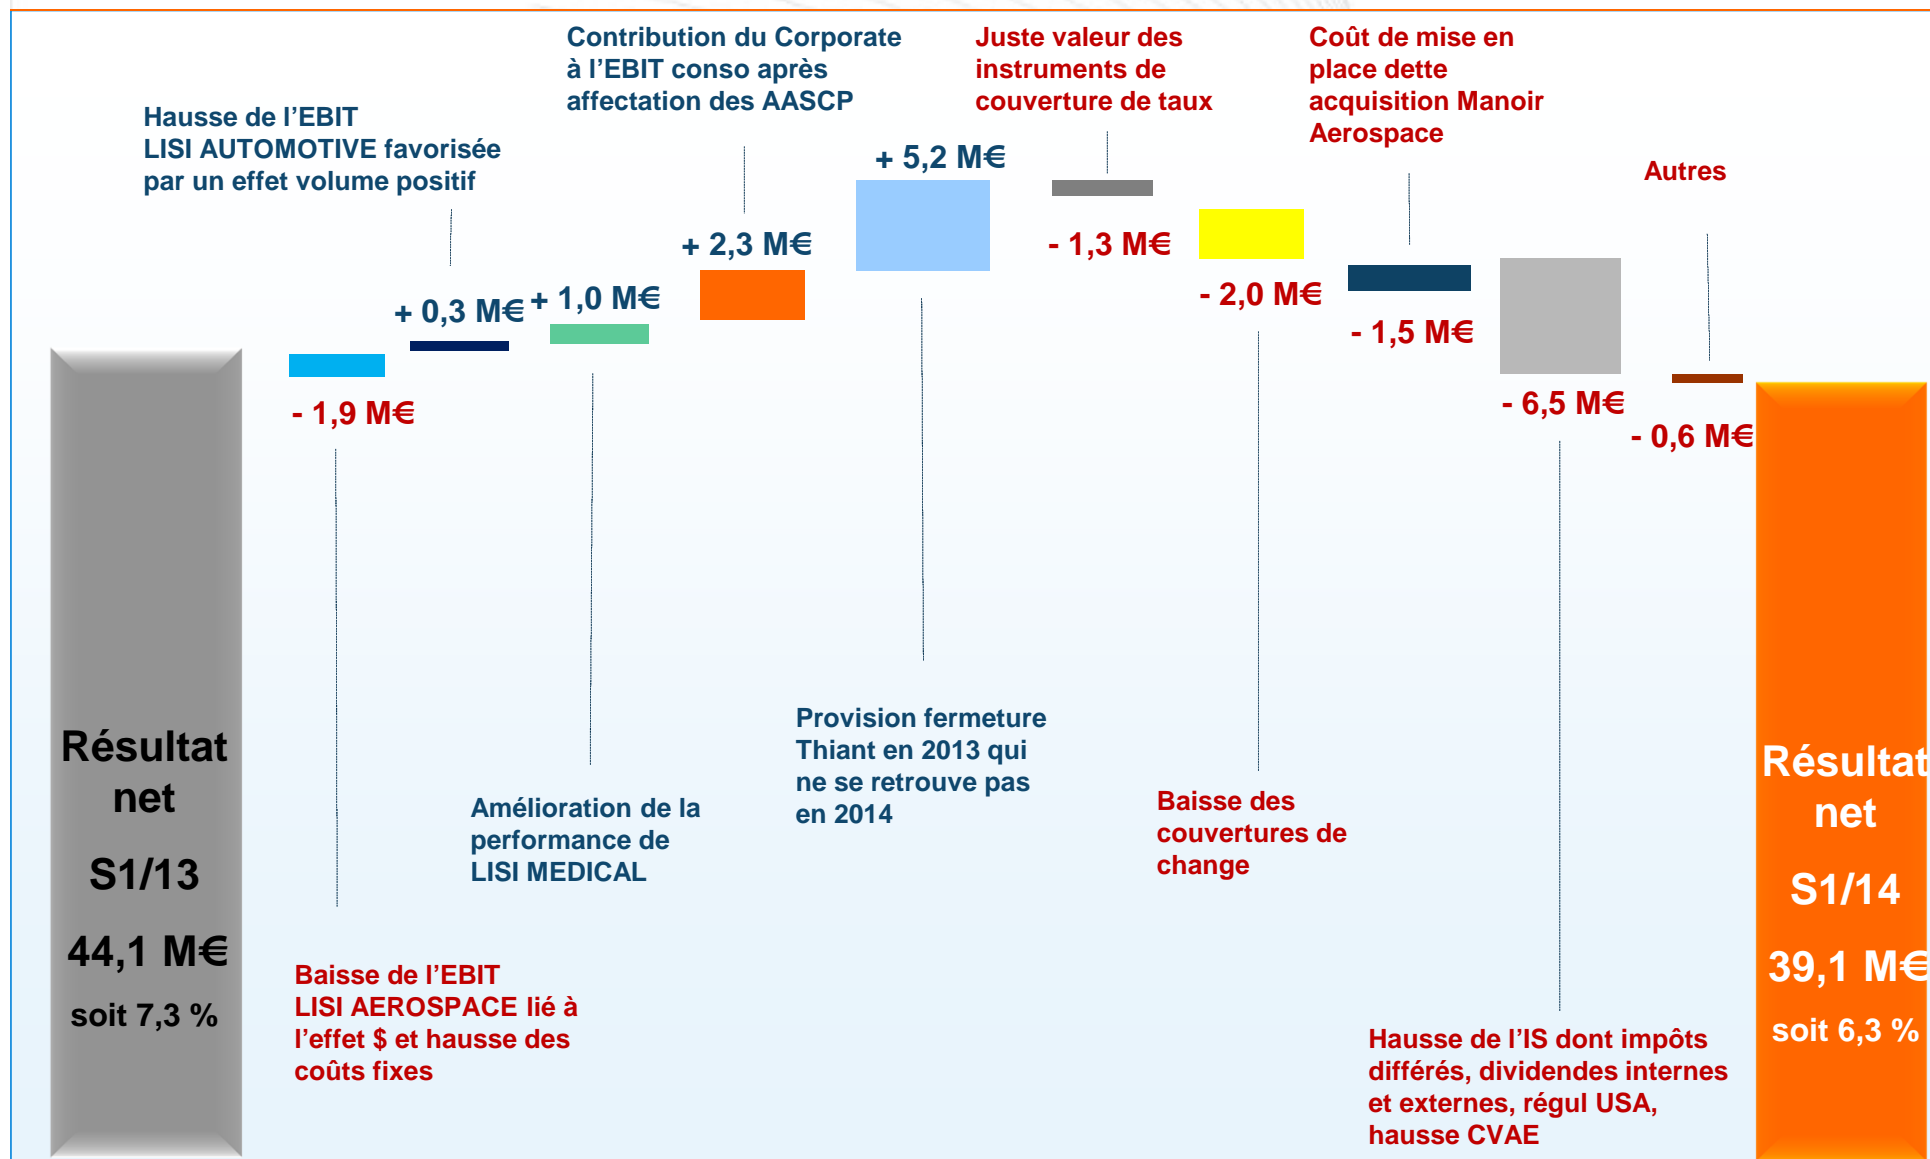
Contribution du Corporate à l'EBIT conso après affectation des AASCP

Juste valeur des instruments de couverture de taux

Coût de mise en place dette acquisition Manoir Aerospace

Hausse de l'EBIT LISI AUTOMOTIVE favorisée par un effet volume positif

Autres

+ 5,2 M€

+ 2,3 M€

- 1,3 M€

+ 0,3 M€

+ 1,0 M€

- 2,0 M€

- 1,5 M€

- 1,9 M€

- 6,5 M€

- 0,6 M€

Résultat net

S1/13

44,1 M€

soit 7,3 %

Provision fermeture Thiant en 2013 qui ne se retrouve pas en 2014

Amélioration de la performance de LISI MEDICAL

Baisse des couvertures de change

Résultat net

S1/14

39,1 M€

soit 6,3 %

Baisse de l'EBIT LISI AEROSPACE lié à l'effet $ et hausse des coûts fixes

Hausse de l'IS dont impôts différés, dividendes internes et externes, régul USA, hausse CVAE